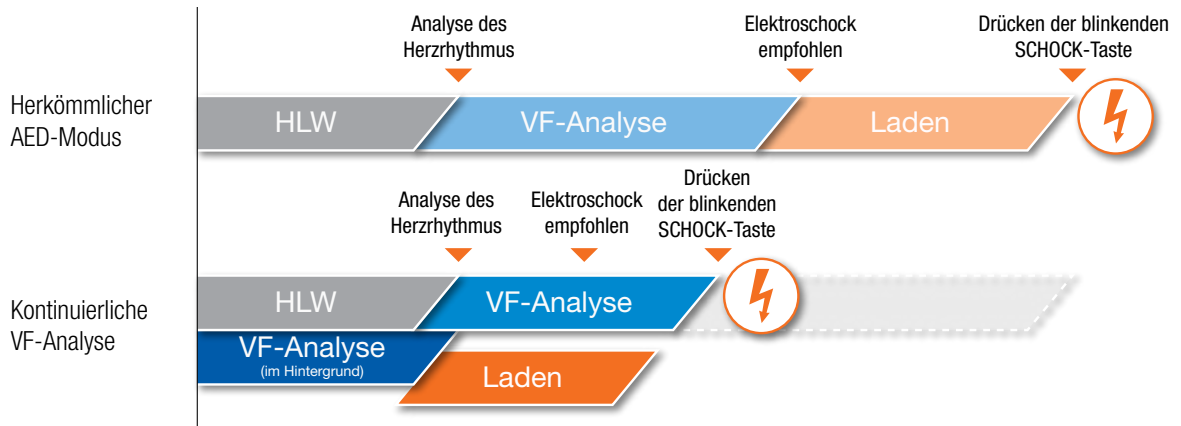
Herkömmlicher AED-Modus

Analyse des Herzrhythmus

Elektroschock empfohlen

Drücken der blinkenden SCHOCK-Taste

HLW

VF-Analyse

Laden

Kontinuierliche VF-Analyse

Analyse des Herzrhythmus

Elektroschock empfohlen

Drücken der blinkenden SCHOCK-Taste

HLW

VF-Analyse

VF-Analyse (im Hintergrund)

Laden